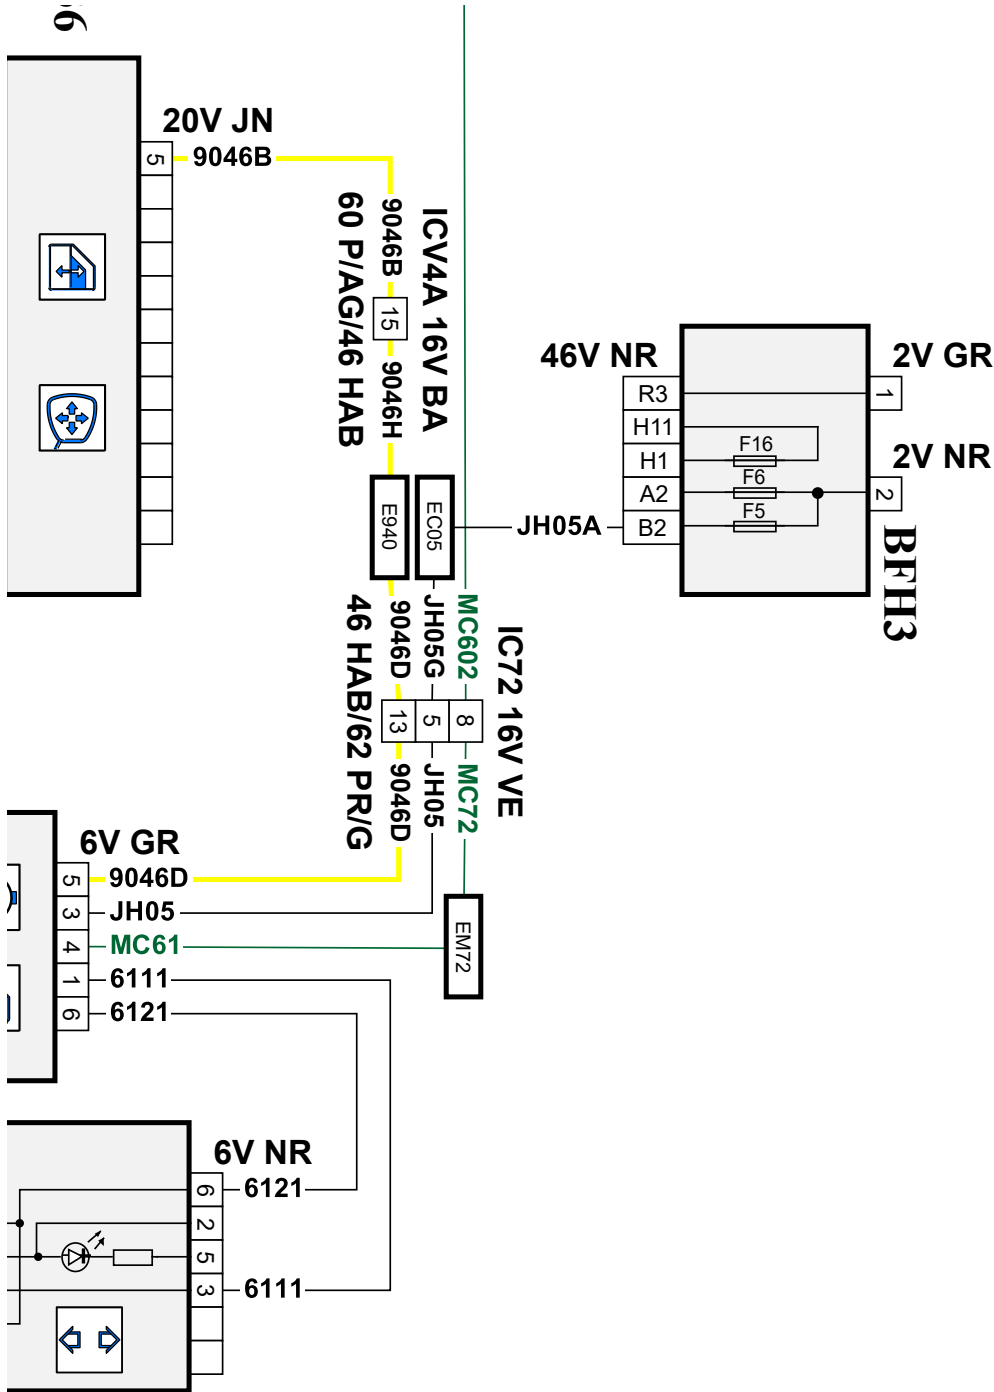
6

20V JN
5
9046B

9046B
15
9046H
60 P/AG/46 HAB
ICV4A 16V BA

E940
EC05

46V NR
R3
H11
H1
A2
B2
F16
F6
F5
2V GR
1
2V NR
2
BFH3
JH05A

9046D
JH05G
MC602
13
5
8
9046D
JH05
MC72
46 HAB/62 PR/G
IC72 16V VE

6V GR
5
9046D
3
JH05
4
MC61
1
6111
6
6121
EM72

6V NR
6
6121
2
5
3
6111